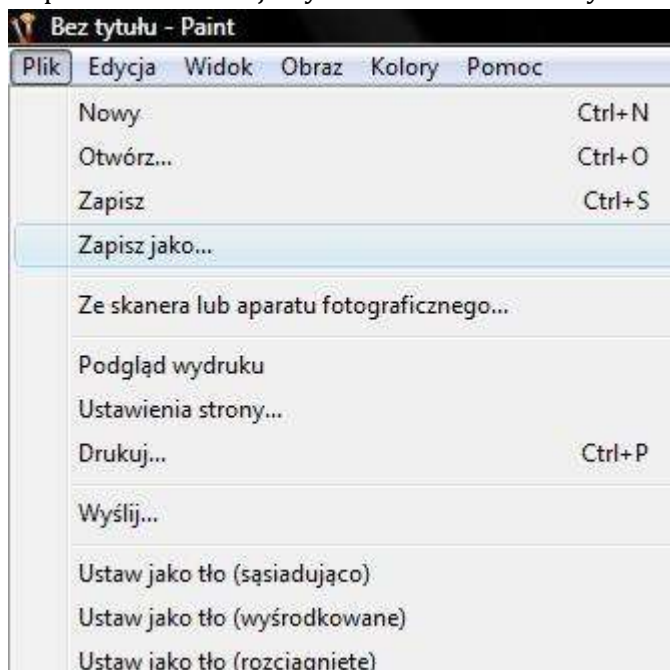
Bez tytułu - Paint

Plik Edycja Widok Obraz Kolory Pomoc

Nowy Ctrl+N
Otwórz... Ctrl+O
Zapisz Ctrl+S
Zapisz jako...

Ze skanera lub aparatu fotograficznego...

Podgląd wydruku
Ustawienia strony...
Drukuj... Ctrl+P

Wyślij...

Ustaw jako tło (sąsiadująco)
Ustaw jako tło (wyśrodkowane)
Ustaw jako tło (rozciągnięte)